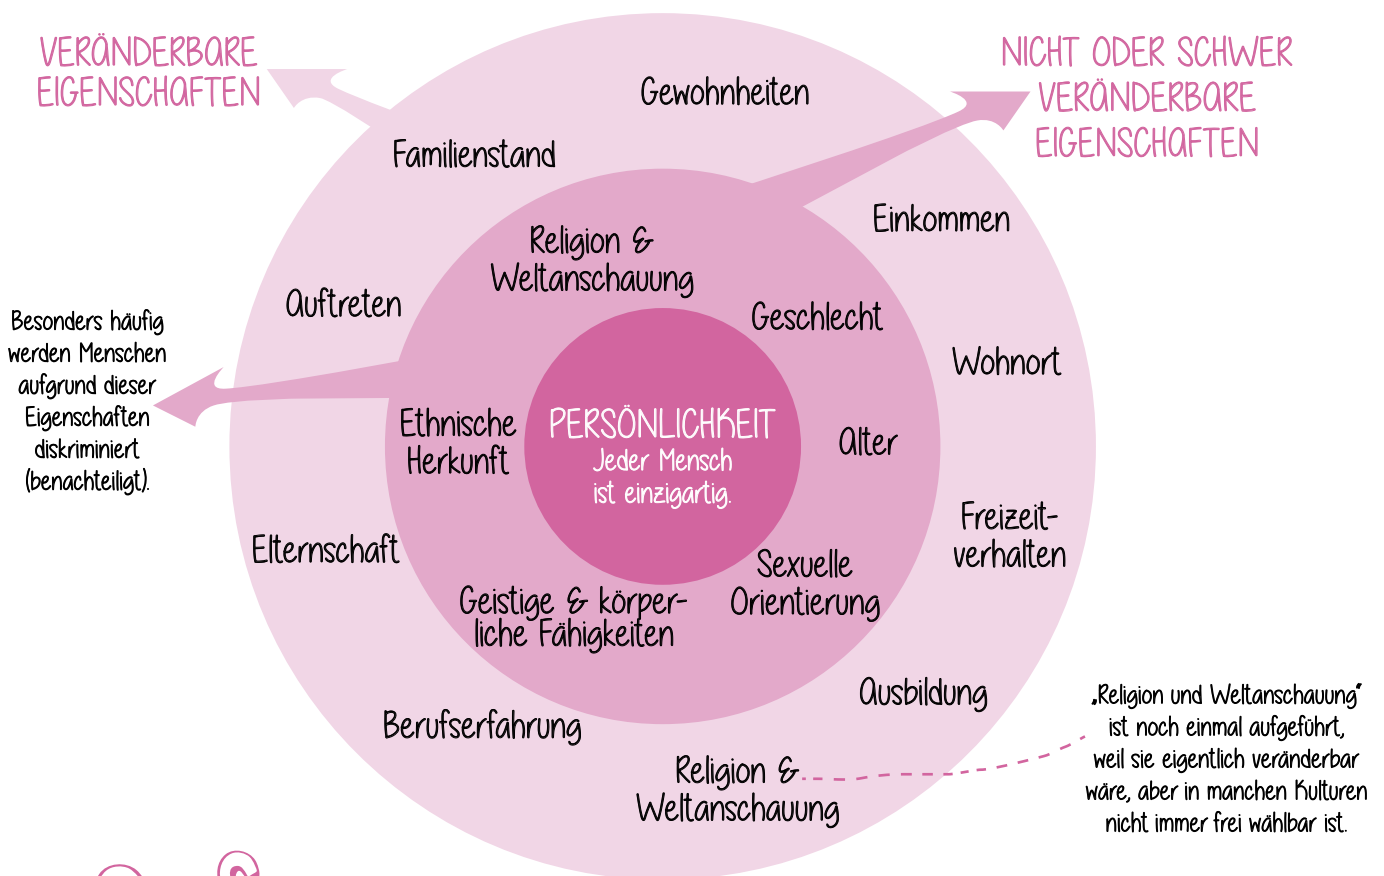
VERÄNDERBARE EIGENSCHAFTEN

NICHT ODER SCHWER VERÄNDERBARE EIGENSCHAFTEN

Gewohnheiten

Familienstand

Einkommen

Religion & Weltanschauung

Auftreten

Geschlecht

Wohnort

Besonders häufig werden Menschen aufgrund dieser Eigenschaften diskriminiert (benachteiligt).

Ethnische Herkunft

PERSÖNLICHKEIT
Jeder Mensch ist einzigartig.

Alter

Freizeitverhalten

Elternschaft

Sexuelle Orientierung

Geistige & körperliche Fähigkeiten

Ausbildung

Berufserfahrung

Religion & Weltanschauung

„Religion und Weltanschauung" ist noch einmal aufgeführt, weil sie eigentlich veränderbar wäre, aber in manchen Kulturen nicht immer frei wählbar ist.